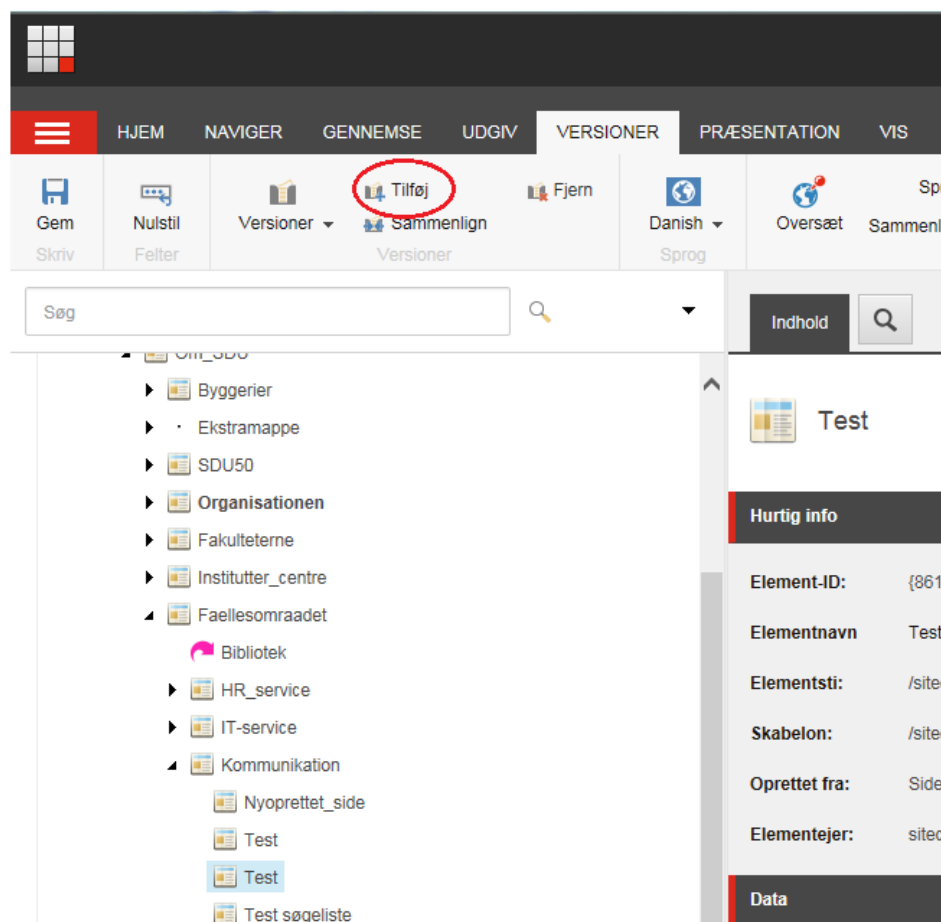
HJEM NAVIGER GENNEMSE UDGIV VERSIONER PRÆSENTATION VIS

Gem
Skriv

Nulstil
Felter

Versioner
Tilføj
Sammenlign
Fjern
Versioner

Danish
Sprog

Oversæt

Sp
Sammenl

Søg

Om_SDU
Byggerier
Ekstramappe
SDU50
Organisationen
Fakulteterne
Institutter_centre
Faellesomraadet
Bibliotek
HR_service
IT-service
Kommunikation
Nyoprettet_side
Test
Test
Test søgeliste

Indhold

Test

Hurtig info

| | |
|---|---|
| Element-ID: | {861 |
| Elementnavn | Test |
| Elementsti: | /site |
| Skabelon: | /site |
| Oprettet fra: | Side |
| Elementejer: | sitec |

Data